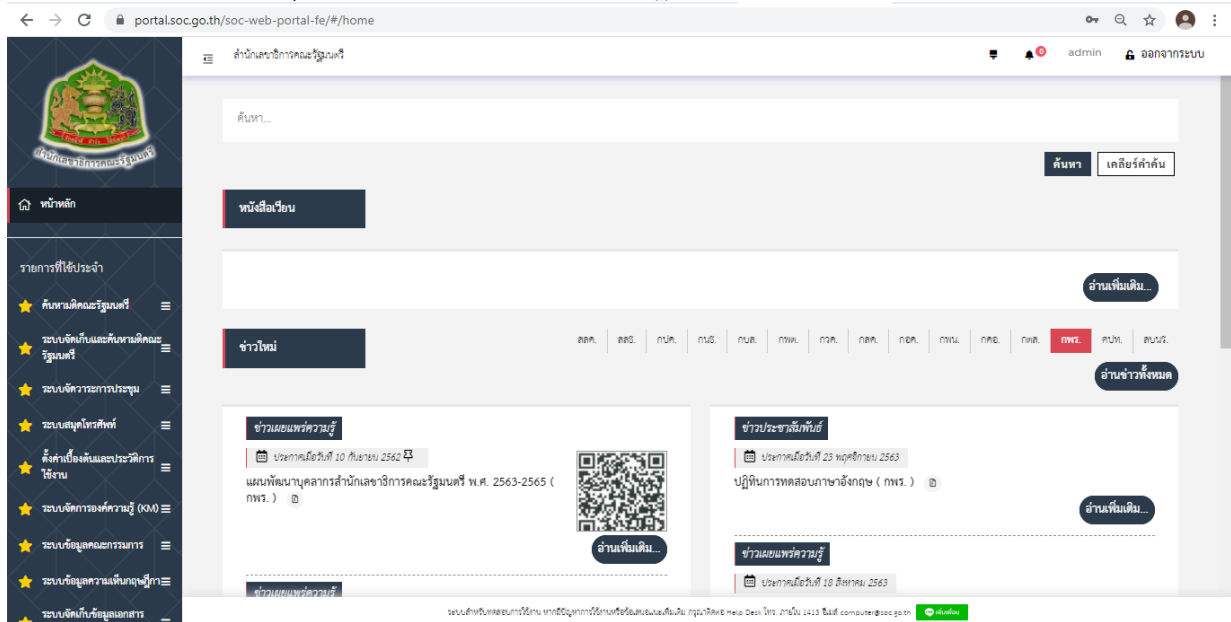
portal.soc.go.th/soc-web-portal-fe/#/home

สำนักเลขาธิการคณะรัฐมนตรี

สำนักเลขาธิการคณะรัฐมนตรี

0 admin ออกจากระบบ

ค้นหา...

ค้นหา เคลียร์คำค้น

หน้าหลัก

หนังสือเวียน

อ่านเพิ่มเติม...

รายการที่ใช้ประจำ

ค้นหามติคณะรัฐมนตรี

ระบบจัดเก็บและค้นหามติคณะรัฐมนตรี

ระบบจัดวาระการประชุม

ระบบสมุดโทรศัพท์

ตั้งค่าเบื้องต้นและประวัติการใช้งาน

ระบบจัดการองค์ความรู้ (KM)

ระบบข้อมูลคณะกรรมการ

ระบบข้อมูลความเห็นกฤษฎีกา

ระบบจัดเก็บข้อมูลเอกสาร

ข่าวใหม่

สลค. | สลธ. | กปค. | กนธ. | กบส. | กพผ. | กวค. | กสค. | กอค. | กพน. | กคอ. | กผส. | กพร. | ศปท. | สบนร.

อ่านข่าวทั้งหมด

ข่าวเผยแพร่ความรู้

ประกาศเมื่อวันที่ 10 กันยายน 2562

แผนพัฒนาบุคลากรสำนักเลขาธิการคณะรัฐมนตรี พ.ศ. 2563-2565 ( กพร. )

อ่านเพิ่มเติม...

ข่าวเผยแพร่ความรู้

ข่าวประชาสัมพันธ์

ประกาศเมื่อวันที่ 23 พฤศจิกายน 2563

ปฏิทินการทดสอบภาษาอังกฤษ ( กพร. )

อ่านเพิ่มเติม...

ข่าวเผยแพร่ความรู้

ประกาศเมื่อวันที่ 18 สิงหาคม 2563

ระบบสำหรับทดสอบการใช้งาน หากมีปัญหาการใช้งานหรือข้อเสนอแนะเพิ่มเติม กรุณาติดต่อ Help Desk โทร. ภายใน 1413 อีเมล์ computer@soc.go.th เพิ่มเพื่อน